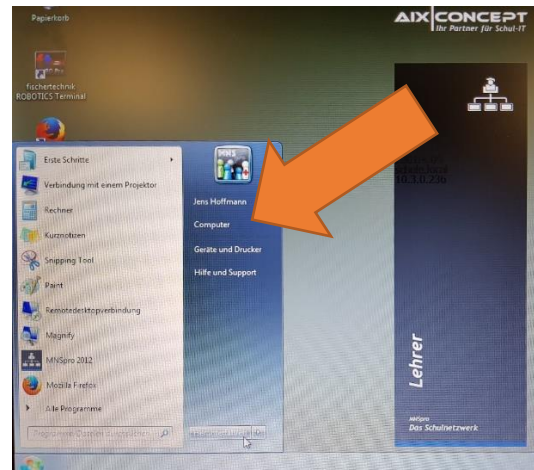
Papierkorb

fischertechnik ROBOTICS Terminal

AIX CONCEPT
Ihr Partner für Schul-IT

Erste Schritte
Verbindung mit einem Projektor
Rechner
Kurznotizen
Snipping Tool
Paint
Remotedesktopverbindung
Magnify
MNSpro 2012
Mozilla Firefox
Alle Programme

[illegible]

MNS

Jens Hoffmann
Computer
Geräte und Drucker
Hilfe und Support

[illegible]

10.1.0.236

Lehrer

MNSpro
Das Schulnetzwerk